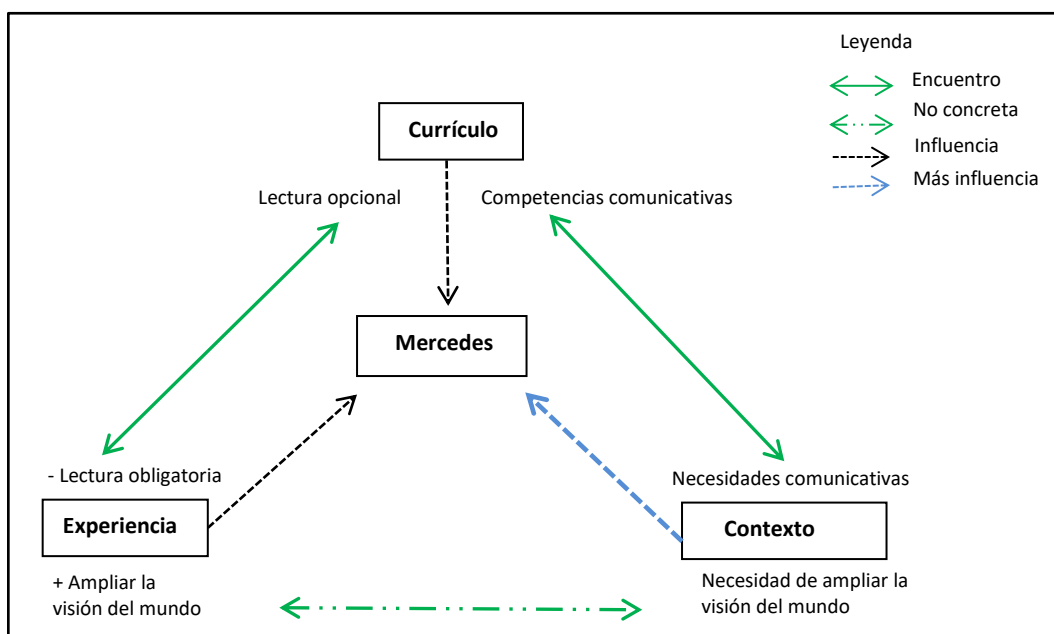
Leyenda

Encuentro

No concreta

Influencia

Más influencia

Currículo

Lectura opcional

Competencias comunicativas

Mercedes

- Lectura obligatoria

Necesidades comunicativas

Experiencia

Contexto

+ Ampliar la visión del mundo

Necesidad de ampliar la visión del mundo